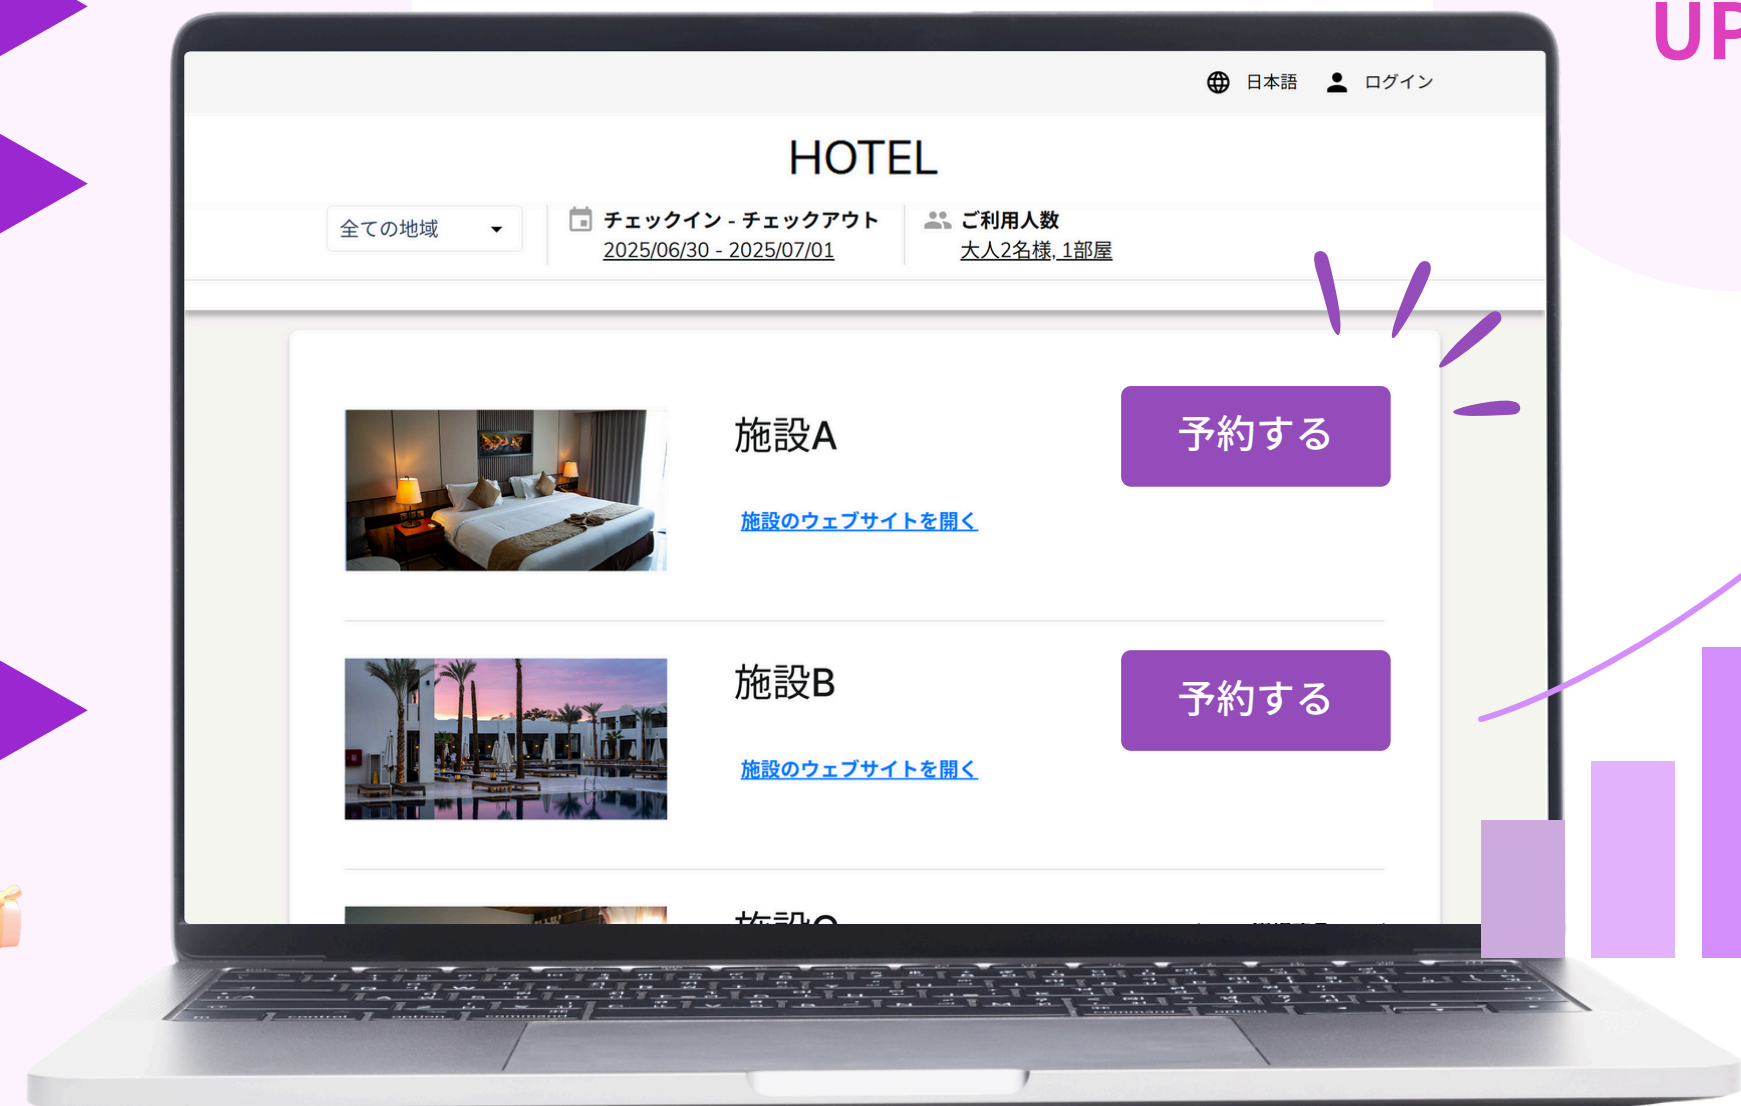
UP

日本語 ログイン

HOTEL

全ての地域

チェックイン - チェックアウト
2025/06/30 - 2025/07/01

ご利用人数
大人2名様, 1部屋

施設A
施設のウェブサイトを開く
予約する

施設B
施設のウェブサイトを開く
予約する

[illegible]